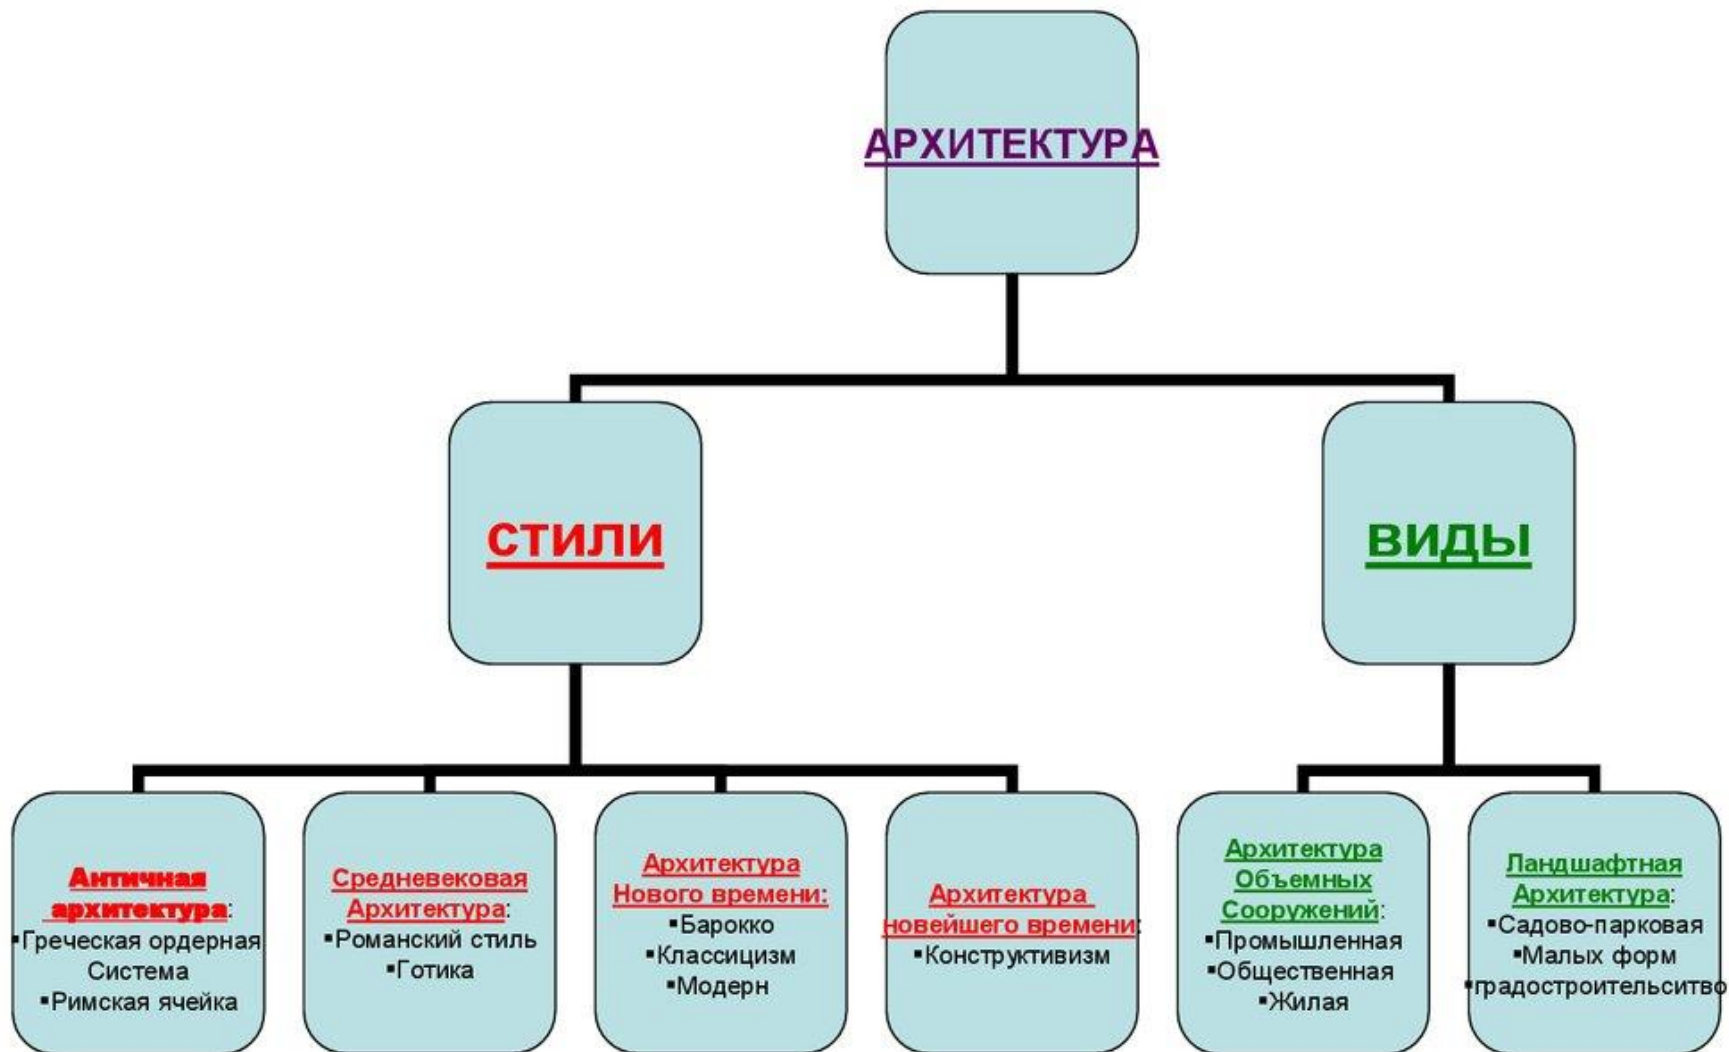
АРХИТЕКТУРА

СТИЛИ

ВИДЫ

Античная архитектура:
▪Греческая ордерная Система
▪Римская ячейка

Средневековая Архитектура:
▪Романский стиль
▪Готика

Архитектура Нового времени:
▪Барокко
▪Классицизм
▪Модерн

Архитектура новейшего времени:
▪Конструктивизм

Архитектура Объемных Сооружений:
▪Промышленная
▪Общественная
▪Жилая

Ландшафтная Архитектура:
▪Садово-парковая
▪Малых форм
▪градостроительситво